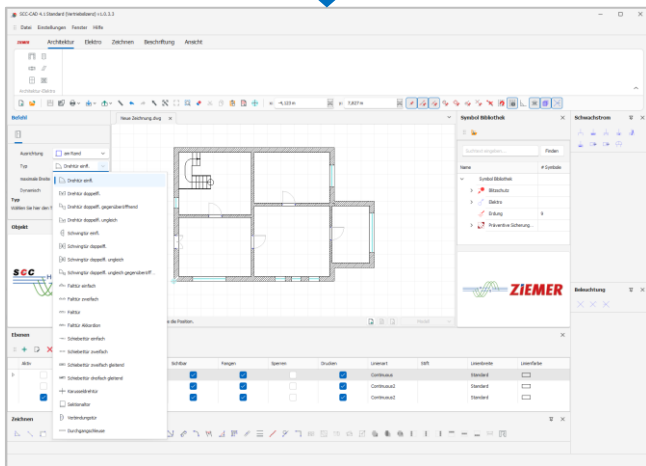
SCC-CAD 4.1 Standard (Vertriebsband) v1.0.3.3

Datei Einstellungen Fenster Hilfe

ZIEMER Architektur Elektro Zeichnen Beschriftung Ansicht

Architektur-Elektro

X: -4,123 m Y: 7,837 m

Befehl

Ausrichtung Senkrecht
Typ Drehtür einfl.
Maximale Breite
Zonenloch

Typ
Wählen Sie hier den Typ

Objekt

Drehtür einfl.
Drehtür doppelfl.
Drehtür doppelfl. gegenüberöffnend
Drehtür doppelfl. ungleich
Schwingtür einfl.
Schwingtür doppelfl.
Schwingtür doppelfl. ungleich
Schwingtür doppelfl. ungleich gegenüberöff...
Falttür einfach
Falttür zweifach
Falttür
Falttür Akkordion
Schiebetür einfach
Schiebetür zweifach
Schiebetür zweifach gleitend
Schiebetür dreifach gleitend
Karusselldrehtür
Sektionaltor
Verbindungstür
Durchgangsöffnungen

Neue Zeichnung.dwg

die Position.

Symbol Bibliothek

Symbol eingeben... Finden

Name # Symbole
Symbol Bibliothek
Bildschutz
Elektro
Erdung 6
Präventive Sicherung...

ZIEMER

Schwachstrom

Beleuchtung

Ebenen

Aktiv Schließen Fangen Sperren Drucken Linienart Stift Linienbreite Linienfarbe
Continuous Standard
Continuous2 Standard
Continuous2 Standard
Continuous Standard

Zeichnen